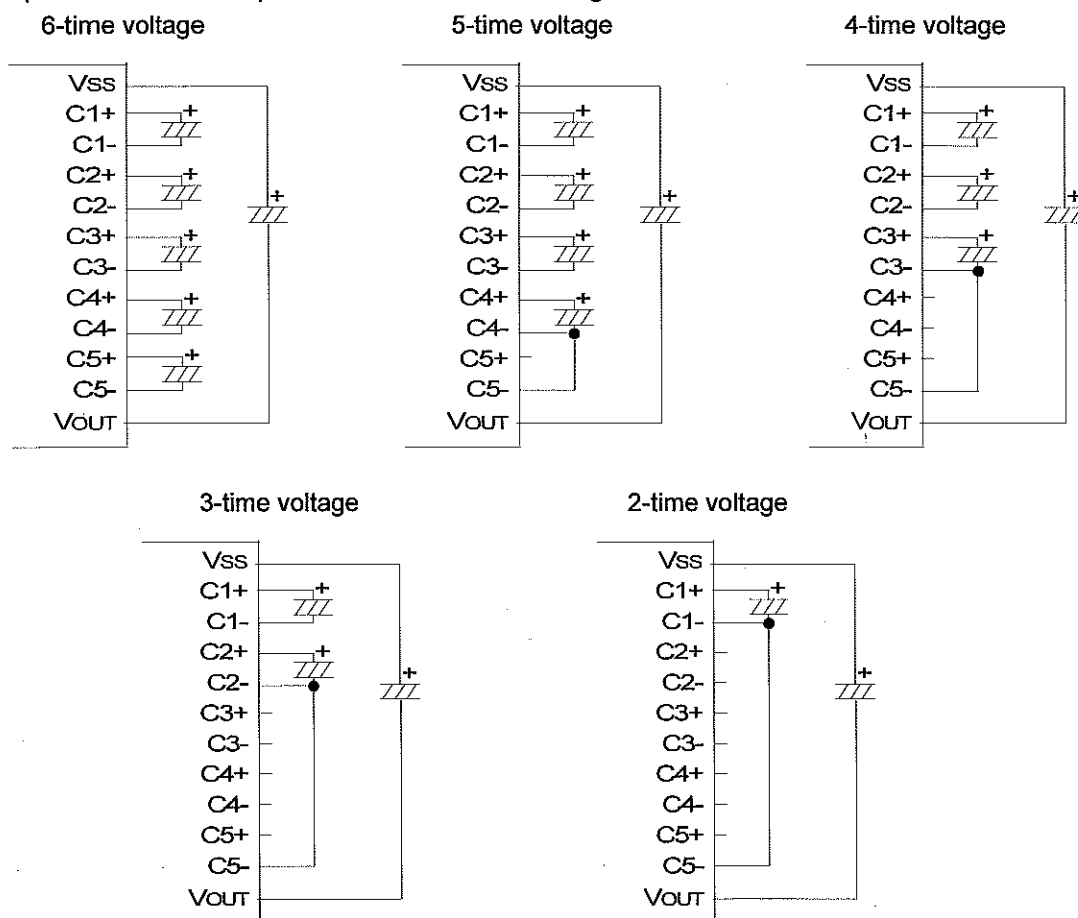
6-time voltage

VSS
C1+
C1-
C2+
C2-
C3+
C3-
C4+
C4-
C5+
C5-
VOUT

5-time voltage

VSS
C1+
C1-
C2+
C2-
C3+
C3-
C4+
C4-
C5+
C5-
VOUT

4-time voltage

VSS
C1+
C1-
C2+
C2-
C3+
C3-
C4+
C4-
C5+
C5-
VOUT

3-time voltage

VSS
C1+
C1-
C2+
C2-
C3+
C3-
C4+
C4-
C5+
C5-
VOUT

2-time voltage

VSS
C1+
C1-
C2+
C2-
C3+
C3-
C4+
C4-
C5+
C5-
VOUT